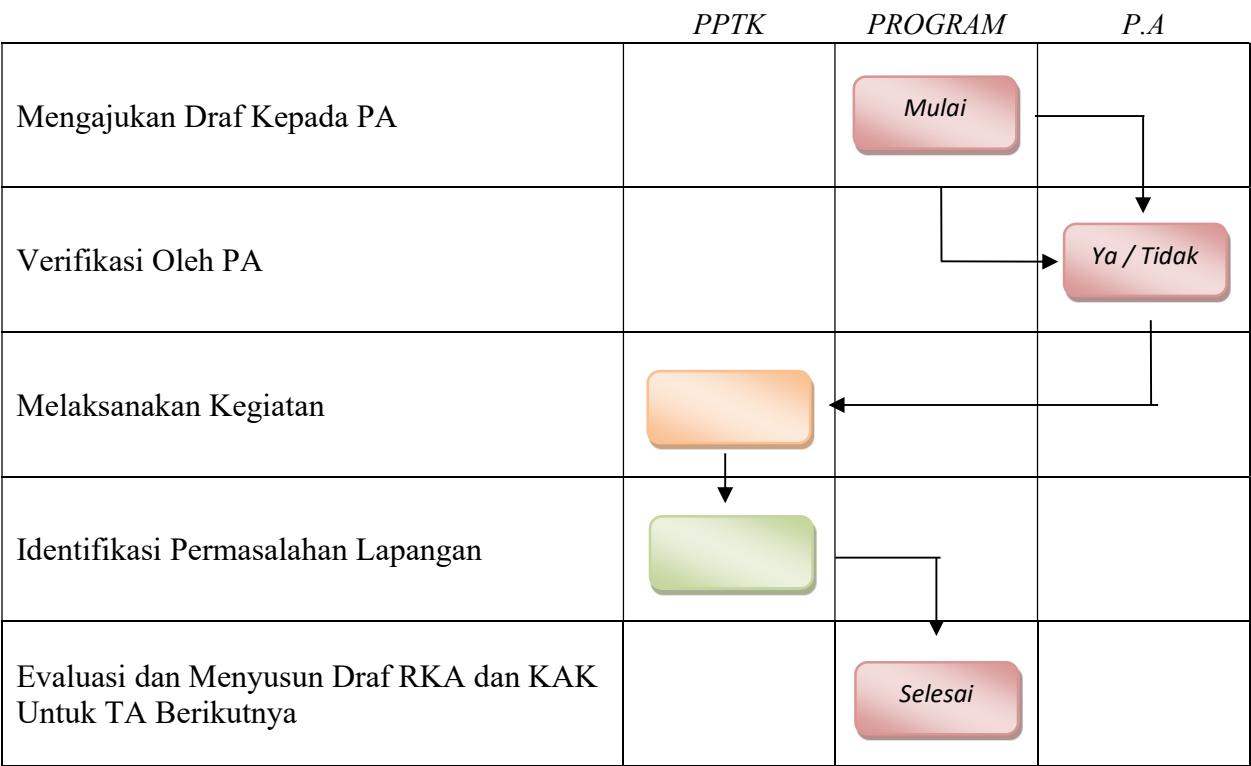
| | PPTK | PROGRAM | P.A |
|---|---|---|---|
| Mengajukan Draf Kepada PA | | Mulai | |
| Verifikasi Oleh PA | | | Ya / Tidak |
| Melaksanakan Kegiatan | | | |
| Identifikasi Permasalahan Lapangan | | | |
| Evaluasi dan Menyusun Draf RKA dan KAK Untuk TA Berikutnya | | Selesai | |